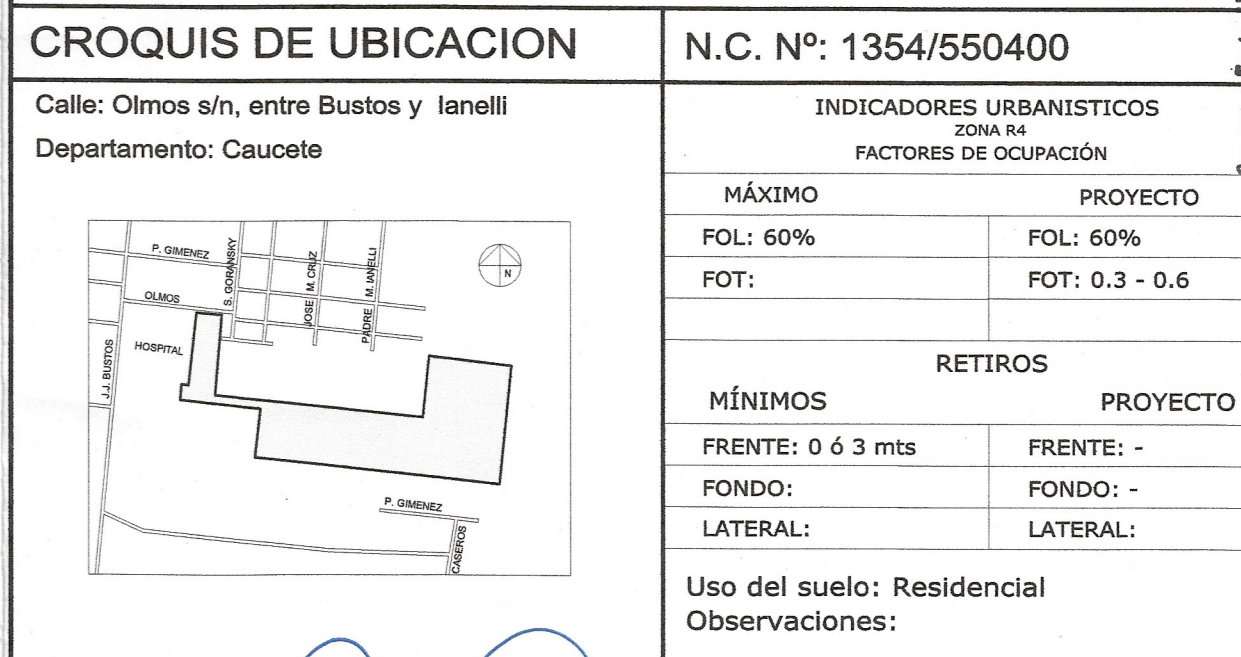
CROQUIS DE UBICACION

Calle: Olmos s/n, entre Bustos y Ianelli

Departamento: Caucete

P. GIMENEZ
S. GORANSKY
JOSE M. CRUZ
PADRE M. IANELLI
OLMOS
N
J.J. BUSTOS
HOSPITAL
P. GIMENEZ
CASEROS

N.C. Nº: 1354/550400

INDICADORES URBANISTICOS
ZONA R4
FACTORES DE OCUPACIÓN

| MÁXIMO | PROYECTO |
|---|---|
| FOL: 60% | FOL: 60% |
| FOT: | FOT: 0.3 - 0.6 |
| | |

RETIROS

| MÍNIMOS | PROYECTO |
|---|---|
| FRENTE: 0 ó 3 mts | FRENTE: - |
| FONDO: | FONDO: - |
| LATERAL: | LATERAL: |

Uso del suelo: Residencial
Observaciones: